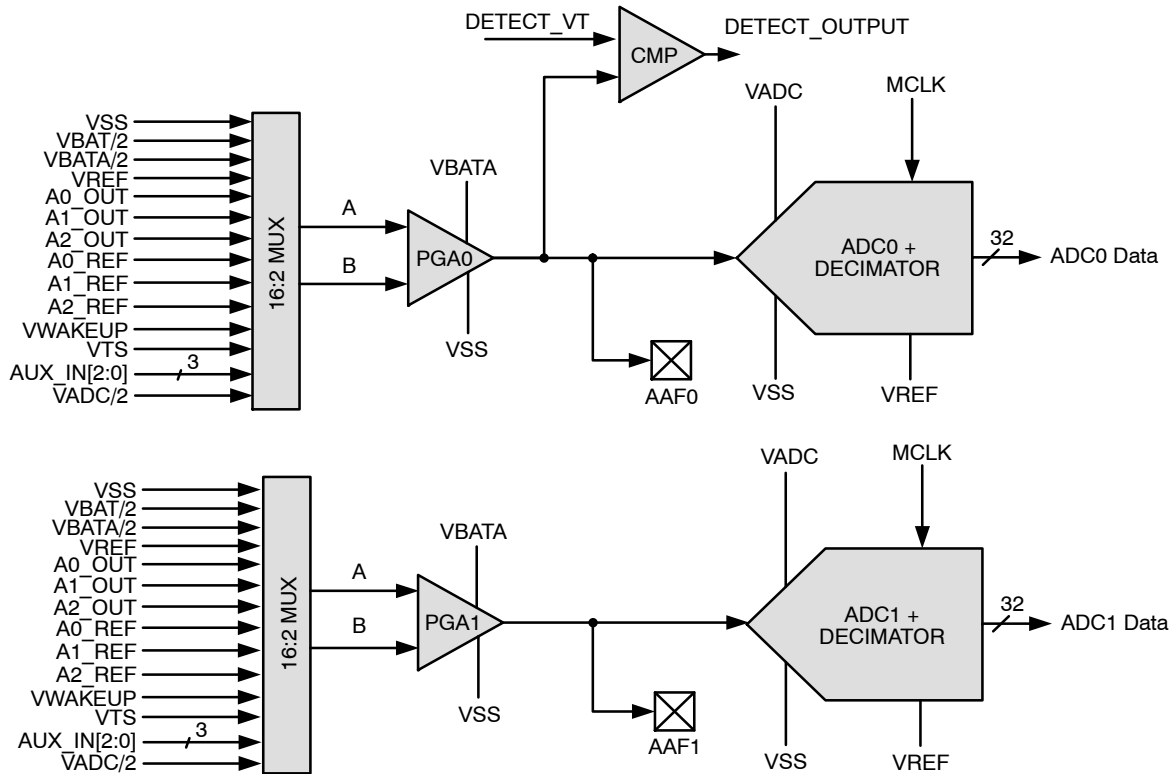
DETECT_VT
CMP
DETECT_OUTPUT
VADC
MCLK
VSS
VBAT/2
VBATA/2
VREF
A0_OUT
A1_OUT
A2_OUT
A0_REF
A1_REF
A2_REF
VWAKEUP
VTS
AUX_IN[2:0]
3
VADC/2
16:2 MUX
A
B
VBATA
PGA0
VSS
ADC0 + DECIMATOR
32
ADC0 Data
AAF0
VSS
VREF

VADC
MCLK
VSS
VBAT/2
VBATA/2
VREF
A0_OUT
A1_OUT
A2_OUT
A0_REF
A1_REF
A2_REF
VWAKEUP
VTS
AUX_IN[2:0]
3
VADC/2
16:2 MUX
A
B
VBATA
PGA1
VSS
ADC1 + DECIMATOR
32
ADC1 Data
AAF1
VSS
VREF